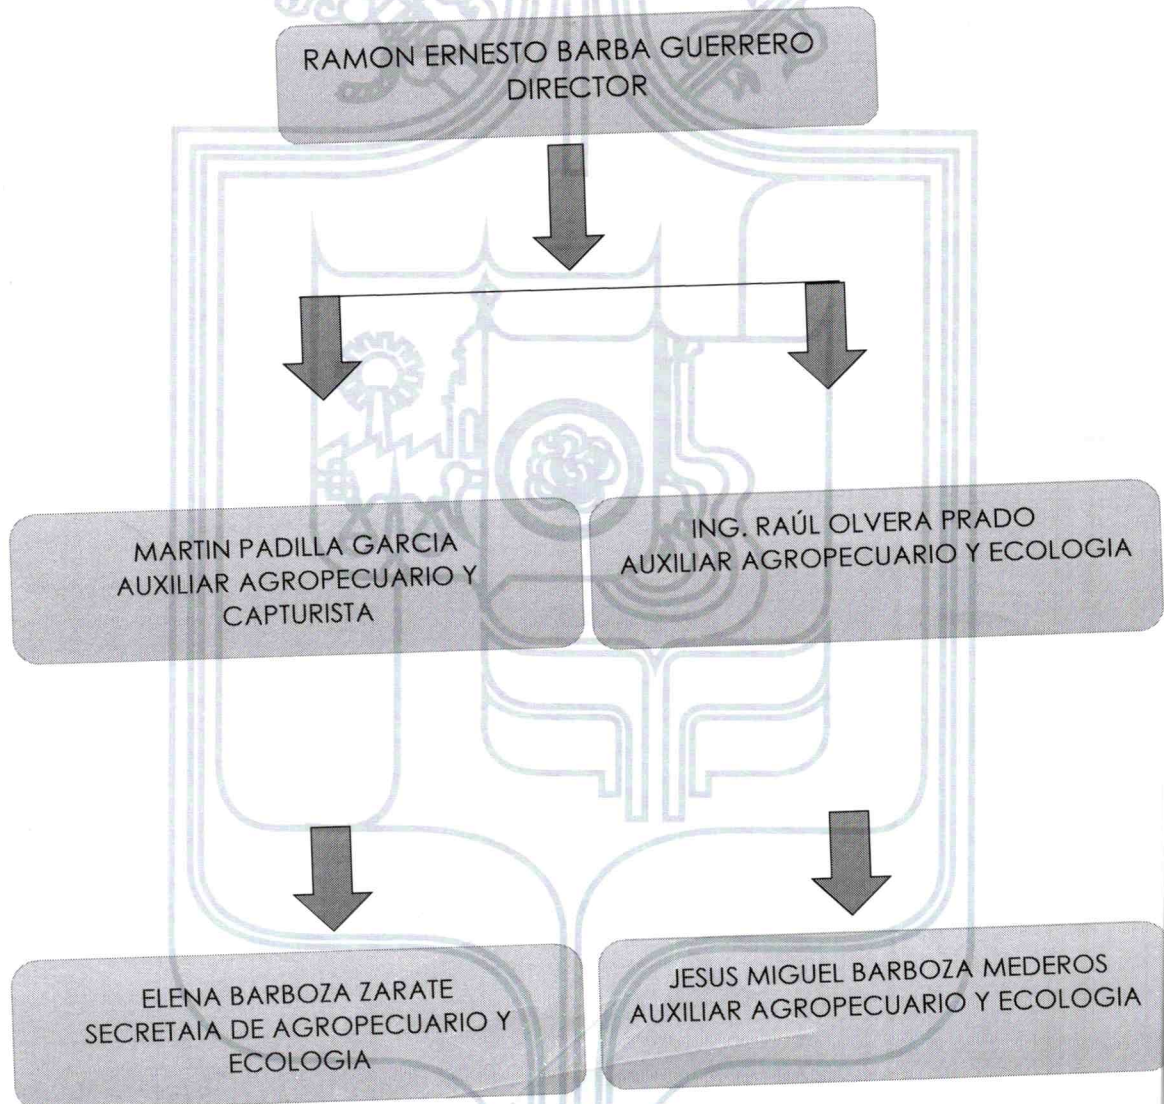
RAMON ERNESTO BARBA GUERRERO
DIRECTOR

MARTIN PADILLA GARCIA
AUXILIAR AGROPECUARIO Y CAPTURISTA

ING. RAÚL OLVERA PRADO
AUXILIAR AGROPECUARIO Y ECOLOGIA

ELENA BARBOZA ZARATE
SECRETAIA DE AGROPECUARIO Y ECOLOGIA

JESUS MIGUEL BARBOZA MEDEROS
AUXILIAR AGROPECUARIO Y ECOLOGIA